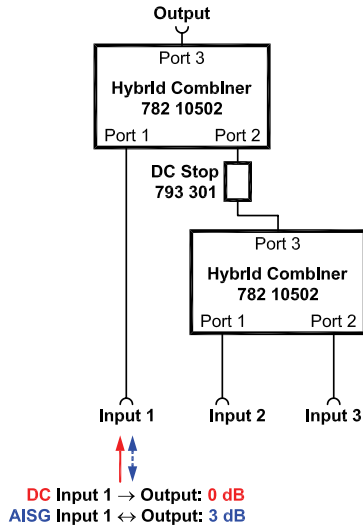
Output

Port 3

Hybrid Combiner
782 10502

Port 1 Port 2

DC Stop
793 301

Port 3

Hybrid Combiner
782 10502

Port 1 Port 2

Input 1 Input 2 Input 3

DC Input 1 → Output: 0 dB
AISG Input 1 ↔ Output: 3 dB